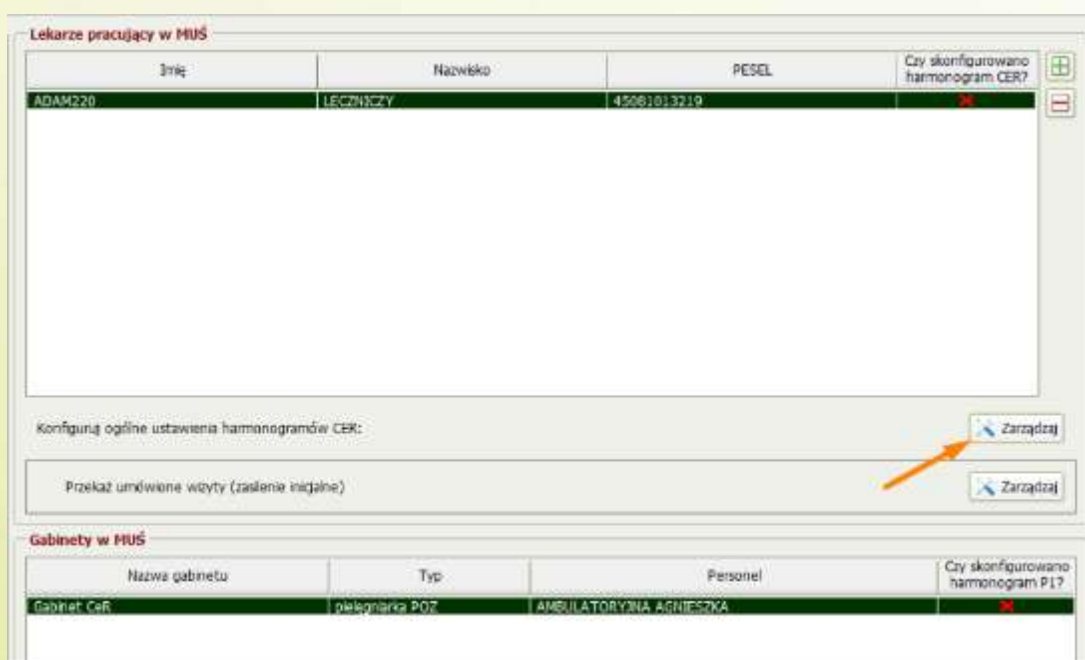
Lekarze pracujący w MUŚ

| Imię | Nazwisko | PESEL | Czy skonfigurowano harmonogram CER? |
|---|---|---|---|
| ADAM220 | LECZNICZY | 45081013219 | ✕ |

Konfiguruj ogólne ustawienia harmonogramów CER:

Zarządzaj

Przekaż umówione wizyty (zasilenie inicjalne)

Zarządzaj

Gabinety w MUŚ

| Nazwa gabinetu | Typ | Personel | Czy skonfigurowano harmonogram P1? |
|---|---|---|---|
| Gabinet CeR | pielęgniarka POZ | AMBULATORYJNA AGNIESZKA | ✕ |